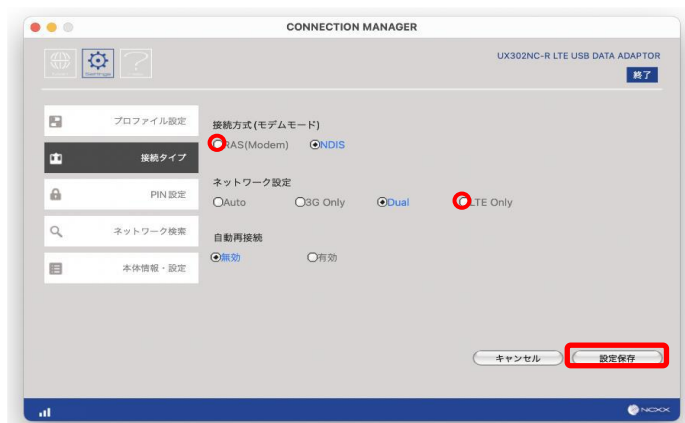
CONNECTION MANAGER

Settings

UX302NC-R LTE USB DATA ADAPTOR

終了

プロファイル設定

接続タイプ

PIN 設定

ネットワーク検索

本体情報・設定

接続方式(モデムモード)

RAS(Modem) NDIS

ネットワーク設定

Auto 3G Only Dual LTE Only

自動再接続

無効 有効

キャンセル 設定保存

NOXX